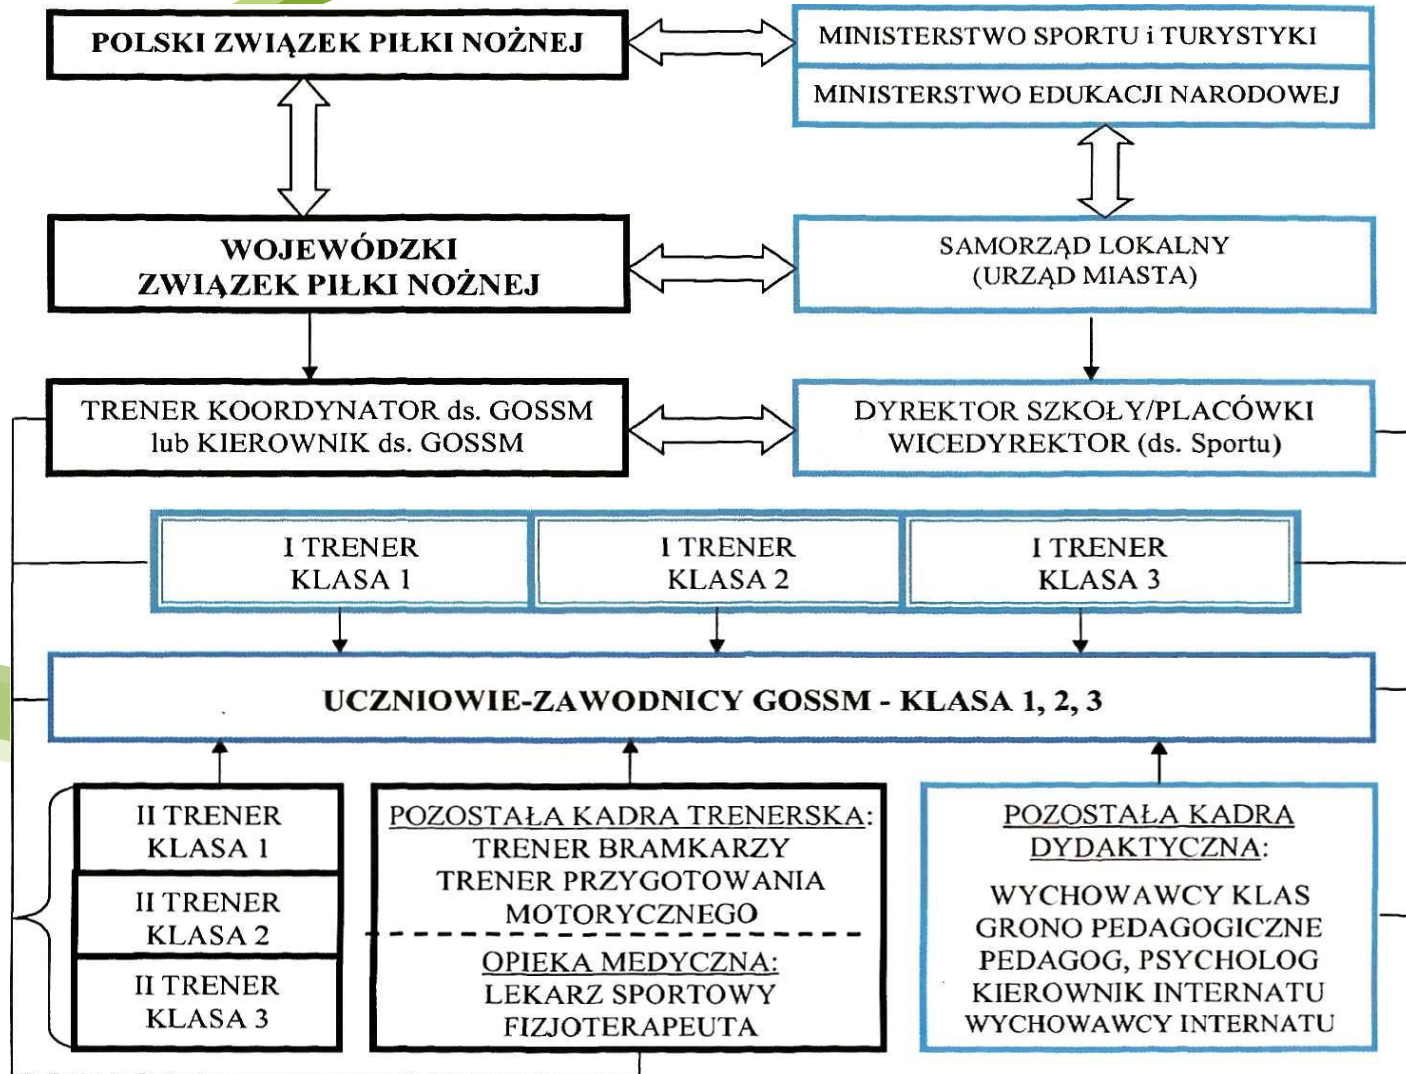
POLSKI ZWIĄZEK PIŁKI NOŻNEJ

MINISTERSTWO SPORTU i TURYSTYKI

MINISTERSTWO EDUKACJI NARODOWEJ

WOJEWÓDZKI ZWIĄZEK PIŁKI NOŻNEJ

SAMORZĄD LOKALNY (URZĄD MIASTA)

TRENER KOORDYNATOR ds. GOSSM lub KIEROWNIK ds. GOSSM

DYREKTOR SZKOŁY/PLACÓWKI WICEDYREKTOR (ds. Sportu)

I TRENER KLASA 1

I TRENER KLASA 2

I TRENER KLASA 3

UCZNIOWIE-ZAWODNICY GOSSM - KLASA 1, 2, 3

II TRENER KLASA 1

II TRENER KLASA 2

II TRENER KLASA 3

POZOSTAŁA KADRA TRENERSKA:
TRENER BRAMKARZY
TRENER PRZYGOTOWANIA MOTORYCZNEGO

OPIEKA MEDYCZNA:
LEKARZ SPORTOWY
FIZJOTERAPEUTA

POZOSTAŁA KADRA DYDAKTYCZNA:
WYCHOWAWCY KLAS
GRONO PEDAGOGICZNE
PEDAGOG, PSYCHOLOG
KIEROWNIK INTERNATU
WYCHOWAWCY INTERNATU